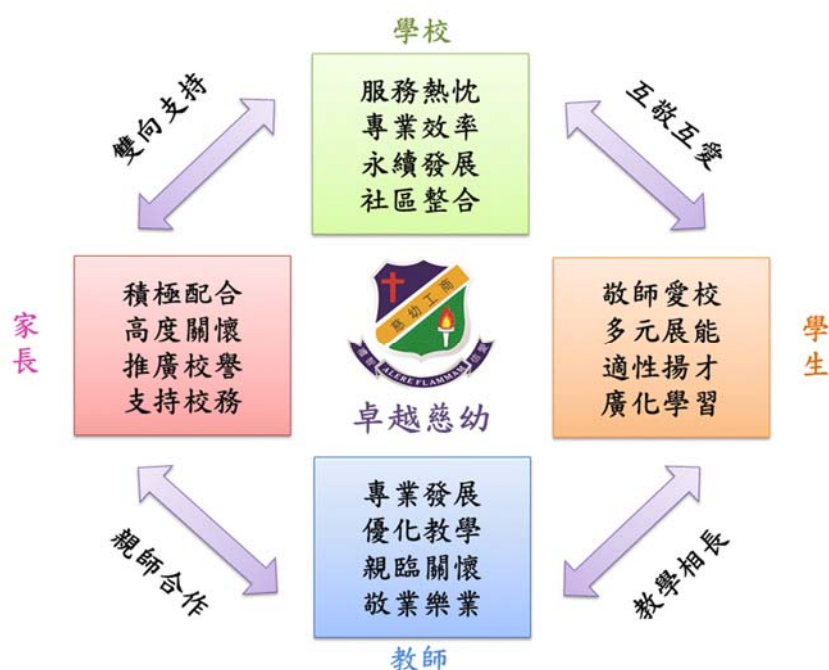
學校

雙向支持

服務熱忱
專業效率
永續發展
社區整合

互敬互愛

家長

積極配合
高度關懷
推廣校譽
支持校務

慈幼工商

ALERE FLAMMAM

卓越慈幼

敬師愛校
多元展能
適性揚才
廣化學習

學生

親師合作

專業發展
優化教學
親臨關懷
敬業樂業

教學相長

教師